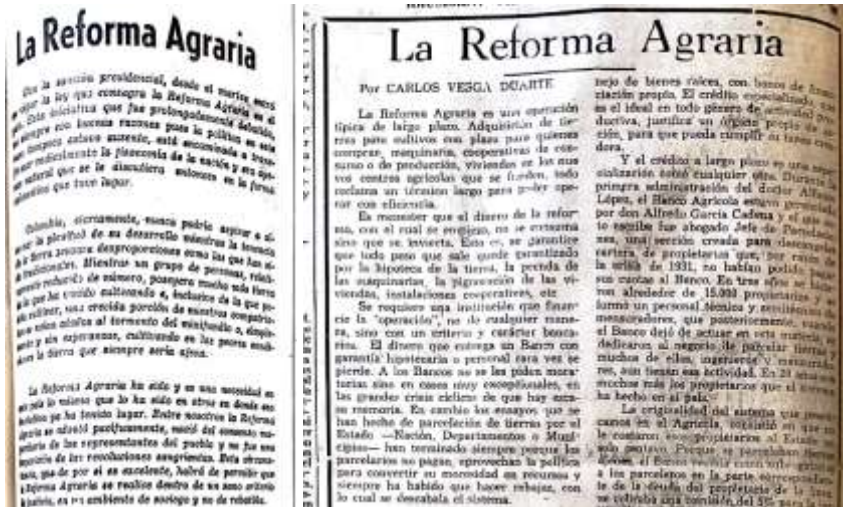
La Reforma Agraria

Con la sanción presidencial, desde el martes será ley la ley que consagra la Reforma Agraria en el país. Esta iniciativa que fue prolongadamente debatida, con buenas razones para la política en sus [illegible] cabeza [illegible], está encaminada a transformar radicalmente la fisonomía de la nación y era general que se le discutiera entonces en la forma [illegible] que tuvo lugar.

Colombia, ciertamente, nunca podría aspirar a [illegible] la plenitud de su desarrollo mientras la tenencia de la tierra siguiera desproporcionada entre los que han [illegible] tradicionales. Mientras un grupo de personas, relativamente reducido de número, posea mucho más tierra de la que ha venido cultivando, e inclusive de la que podría cultivar, una crecida porción de nuestros compatriotas estaría sometida al tormento del minifundio o, simplemente y sin esperanzas, cultivando en los peores suelos la tierra que siempre sería ajena.

La Reforma Agraria ha sido y es una necesidad en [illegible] lo mismo que lo ha sido en otros en donde no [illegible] ha tenido lugar. Entre nosotros la Reforma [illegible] se afrontó pacíficamente, nació del consenso mayoritario de los representantes del pueblo y no fue una imposición de las revoluciones sangrientas. Esta circunstancia, que de por sí es excelente, habrá de permitir que la Reforma Agraria se realice dentro de un sano criterio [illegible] en un ambiente de sosiego y no de rebelión.

La Reforma Agraria

Por CARLOS VESGA DUARTE

La Reforma Agraria es una operación típica de largo plazo. Adquisición de tierras para cultivos con plazo para quienes compran, maquinaria, cooperativas de consumo o de producción, viviendas en los nuevos centros agrícolas que se funden, todo reclama un término largo para poder operar con eficiencia.

Es menester que el dinero de la reforma, con el cual se emplea, no se consuma sino que se invierta. Esto es, se garantice que todo peso que sale quede garantizado por la hipoteca de la tierra, la prenda de las maquinarias, la pignoración de las viviendas, instalaciones cooperativas, etc.

Se requiere una institución que financie la "operación", no de cualquier manera, sino con un criterio y carácter bancario. El dinero que entrega un Banco con garantía hipotecaria o personal rara vez se pierde. A los Bancos no se les piden moratorias sino en casos muy excepcionales, en las grandes crisis cíclicas de que hay escasa memoria. En cambio los ensayos que se han hecho de parcelación de tierras por el Estado —Nación, Departamentos o Municipios— han terminado siempre porque los parcelarios no pagan, aprovechan la política para convertir en moratoria su recursos y siempre ha habido que hacer rebajas, con lo cual se desañala el sistema.

nejo de bienes raíces, con bonos de financiación propia. El crédito especializado, que es ideal en todo género de actividad productiva, justifica un órgano propio de acción, para que pueda cumplir su tarea con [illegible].

Y el crédito a largo plazo es una especialización entre cualquier otra. Durante la primera administración del doctor Alfonso López, el Banco Agrícola estuvo gerenciado por don Alfredo García Cadena y el que esto escribe fue abogado Jefe de Parcelaciones, una sección creada para descongelar la cartera de propietarios que, por razón de la crisis de 1931, no habían podido pagar sus cuotas al Banco. En tres años se habían alrededor de 15.000 propietarios y se formó un personal técnico y auxiliares de mensuradores, que posteriormente, cuando el Banco dejó de actuar en este campo, se dedicaron al negocio de parcelar tierras y muchos de ellos, ingenieros y mensuradores, aún tienen esa actividad. En 20 años se hicieron más los propietarios que el Banco ha hecho en el país.

La originalidad del sistema que practicamos en el Agrícola, consistió en que no se cobraron a los propietarios el Estado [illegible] Porque se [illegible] a los parceleros en la parte correspondiente de la deuda del propietario de la tierra se cobraba una comisión del 5% para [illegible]